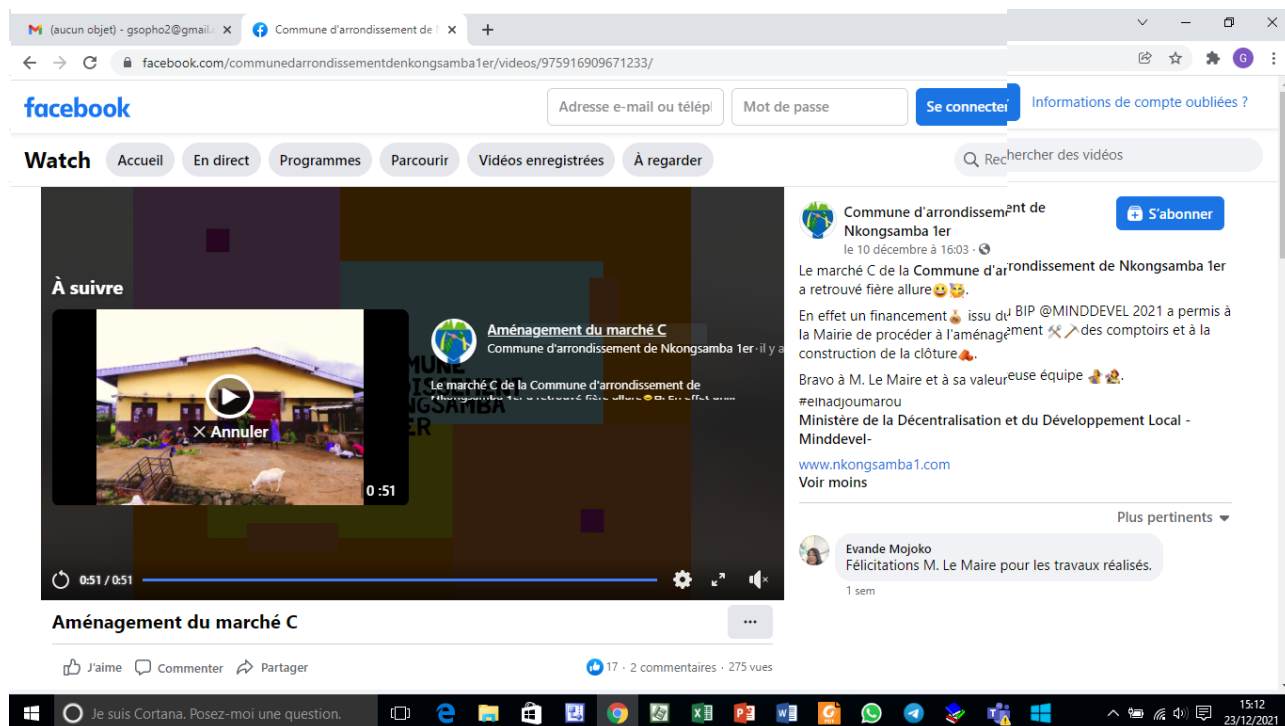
(aucun objet) - gsopho2@gmail.
Commune d'arrondissement de
facebook.com/communedarrondissementdenkongsamba1er/videos/975916909671233/

facebook
Adresse e-mail ou télépl
Mot de passe
Se connecter
Informations de compte oubliées ?

Watch
Accueil
En direct
Programmes
Parcourir
Vidéos enregistrées
À regarder
Rechercher des vidéos

À suivre
Annuler
0:51
Aménagement du marché C
Commune d'arrondissement de Nkongsamba 1er · il y a
Le marché C de la Commune d'arrondissement de Nkongsamba 1er a retrouvé fière allure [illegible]
0:51 / 0:51

Aménagement du marché C
...
J'aime
Commenter
Partager
17 · 2 commentaires · 275 vues

Commune d'arrondissement de Nkongsamba 1er
S'abonner
le 10 décembre à 16:03 ·
Le marché C de la Commune d'arrondissement de Nkongsamba 1er a retrouvé fière allure.

En effet un financement issu du BIP @MINDDEVEL 2021 a permis à la Mairie de procéder à l'aménagement des comptoirs et à la construction de la clôture.

Bravo à M. Le Maire et à sa valeureuse équipe.
#elhadjoumarou
Ministère de la Décentralisation et du Développement Local - Minddevel-

www.nkongsamba1.com
Voir moins

Plus pertinents
Evande Mojoko
Félicitations M. Le Maire pour les travaux réalisés.
1 sem

Je suis Cortana. Posez-moi une question.
15:12
23/12/2021